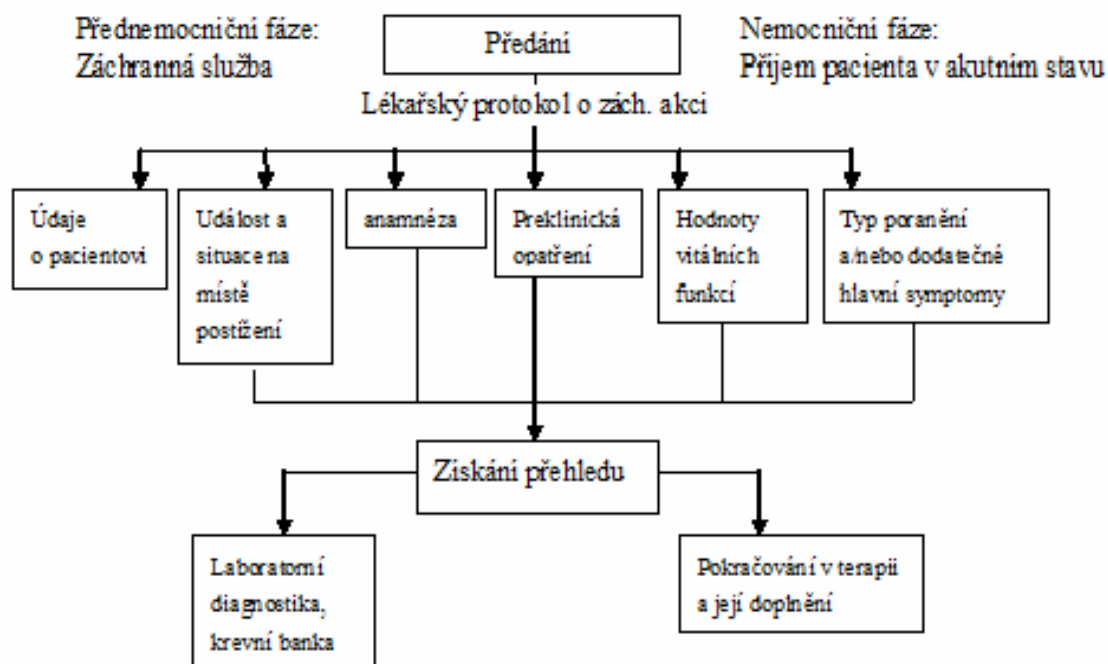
Přednemocniční fáze:
Záchranná služba

Předání

Nemocniční fáze:
Příjem pacienta v akutním stavu

Lékařský protokol o zách. akci

Údaje o pacientovi

Událost a situace na místě postižení

anamnéza

Preklinická opatření

Hodnoty vitálních funkcí

Typ poranění a/nebo dodatečné hlavní symptomy

Získání přehledu

Laboratorní diagnostika, krevní banka

Pokračování v terapii a její doplnění